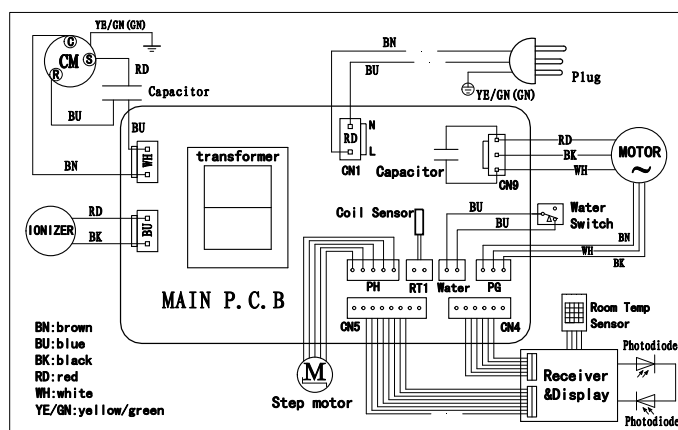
YE/GN(GN)
C
CM
S
R
RD
Capacitor
BU
BN
BU
Plug
YE/GN(GN)
BU
WH
BN
transformer
RD
N
L
CN1
Capacitor
RD
BK
WH
CN9
MOTOR
~
IONIZER
RD
BK
BU
Coil Sensor
BU
BU
Water Switch
BN
WH
BK
PH
RT1
Water
PG
MAIN P.C.B
CN5
CN4
Room Temp Sensor
BN:brown
BU:blue
BK:black
RD:red
WH:white
YE/GN:yellow/green
M
Step motor
Receiver &Display
Photodiode
Photodiode